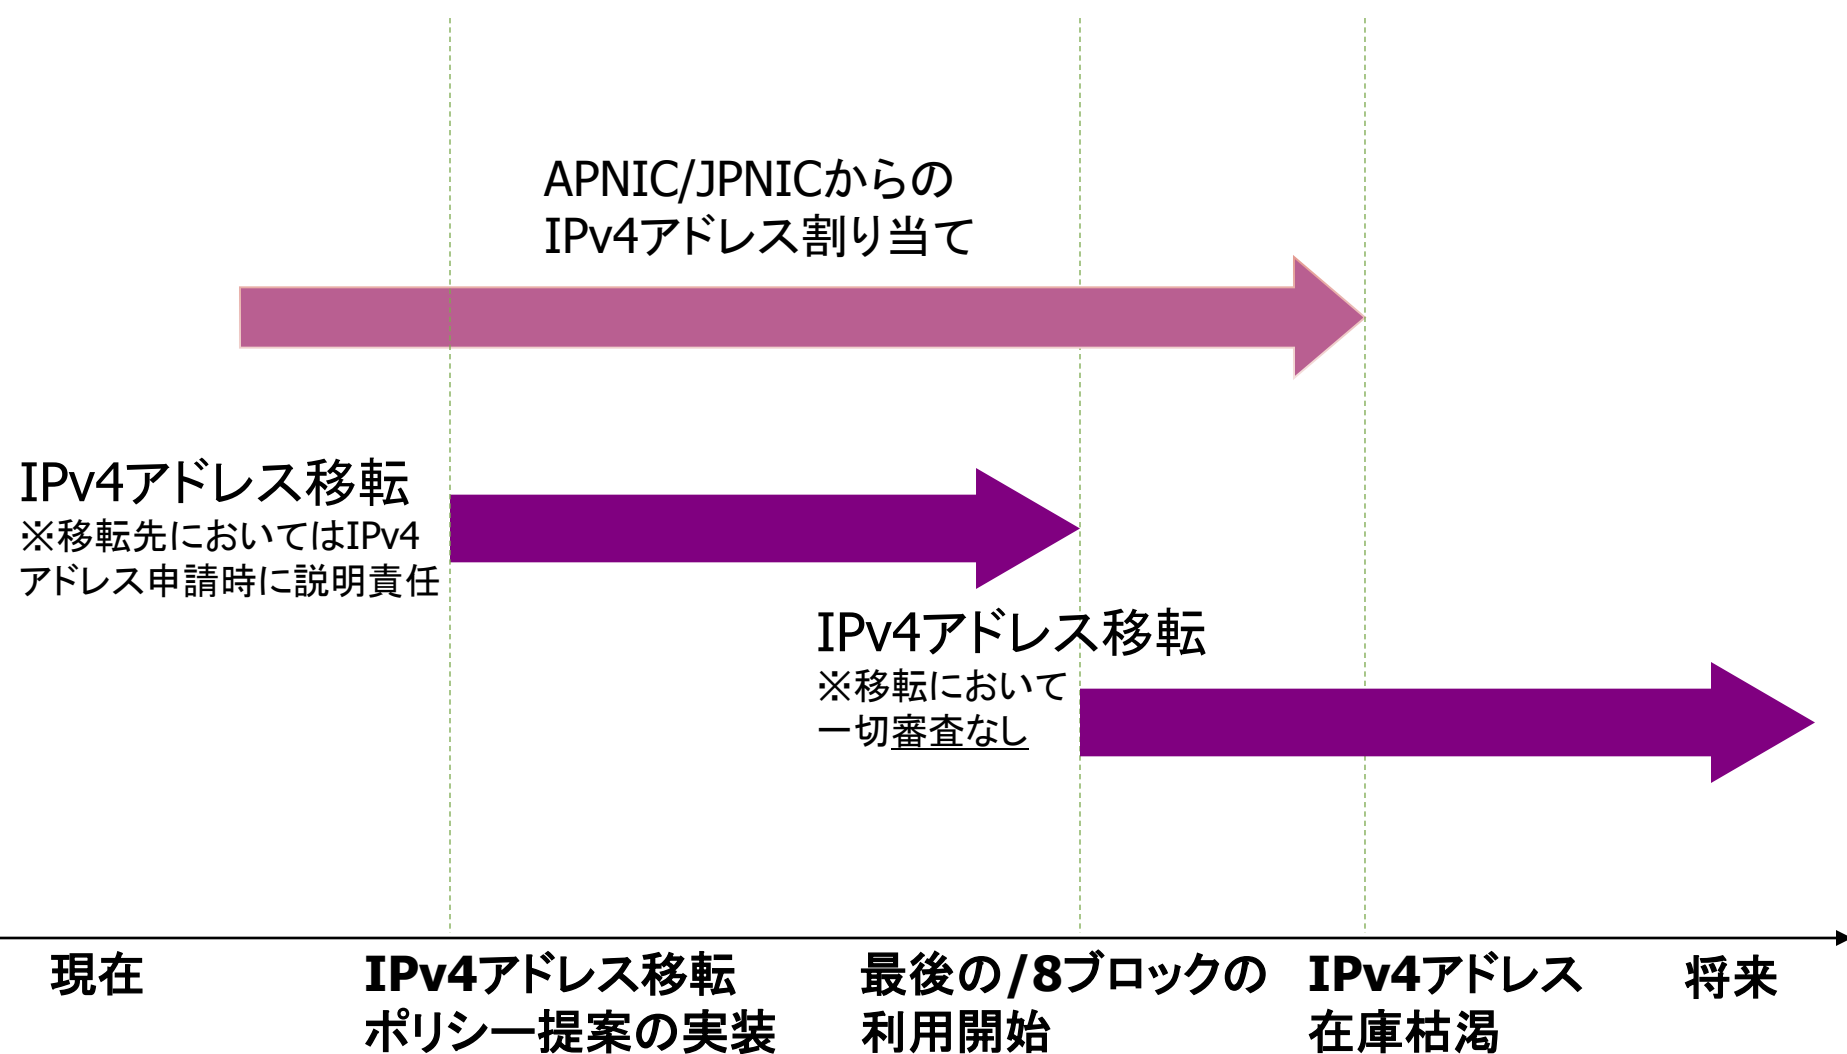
APNIC/JPNICからの
IPv4アドレス割り当て

IPv4アドレス移転
※移転先においてはIPv4アドレス申請時に説明責任

IPv4アドレス移転
※移転において一切審査なし

現在

IPv4アドレス移転ポリシー提案の実装

最後の/8ブロックの利用開始

IPv4アドレス在庫枯渇

将来